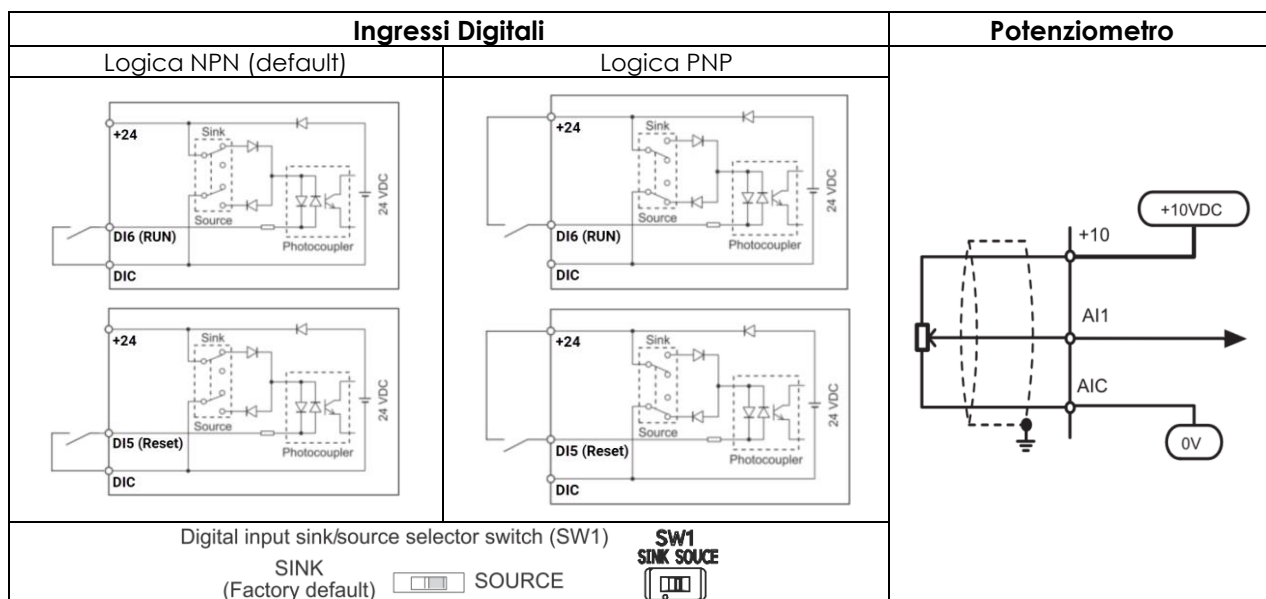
| Ingressi Digitali | | Potenziometro |
|---|---|---|
| Logica NPN (default) | Logica PNP | |
| +24 Sink Source DI6 (RUN) DIC Photocoupler 24 VDC | +24 Sink Source DI6 (RUN) DIC Photocoupler 24 VDC | +10VDC +10 AI1 AIC 0V |
| +24 Sink Source DI5 (Reset) DIC Photocoupler 24 VDC | +24 Sink Source DI5 (Reset) DIC Photocoupler 24 VDC | |
| Digital input sink/source selector switch (SW1) SINK (Factory default) SOURCE SW1 SINK SOUCE | | |